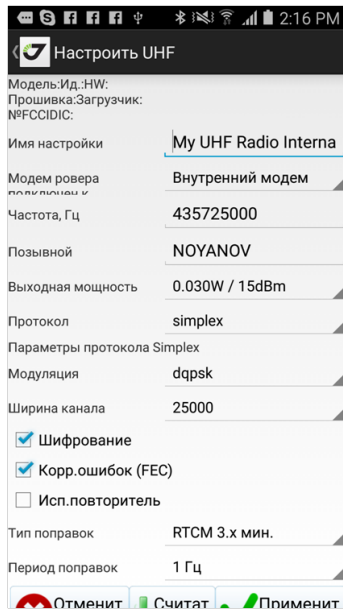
2:16 PM

Настроить UHF

Модель:Ид.:HW:
Прошивка:Загрузчик:
№FCCIDIC:

| | |
|---|---|
| Имя настройки | My UHF Radio Interna |
| Модем ровера подключен к | Внутренний модем |
| Частота, Гц | 435725000 |
| Позывной | NOYANOV |
| Выходная мощность | 0.030W / 15dBm |
| Протокол | simplex |

Параметры протокола Simplex

| | |
|---|---|
| Модуляция | dqpsk |
| Ширина канала | 25000 |

Шифрование
Корр.ошибок (FEC)
Исп.повторитель

| | |
|---|---|
| Тип поправок | RTCM 3.x мин. |
| Период поправок | 1 Гц |

Отменит Считат Применит